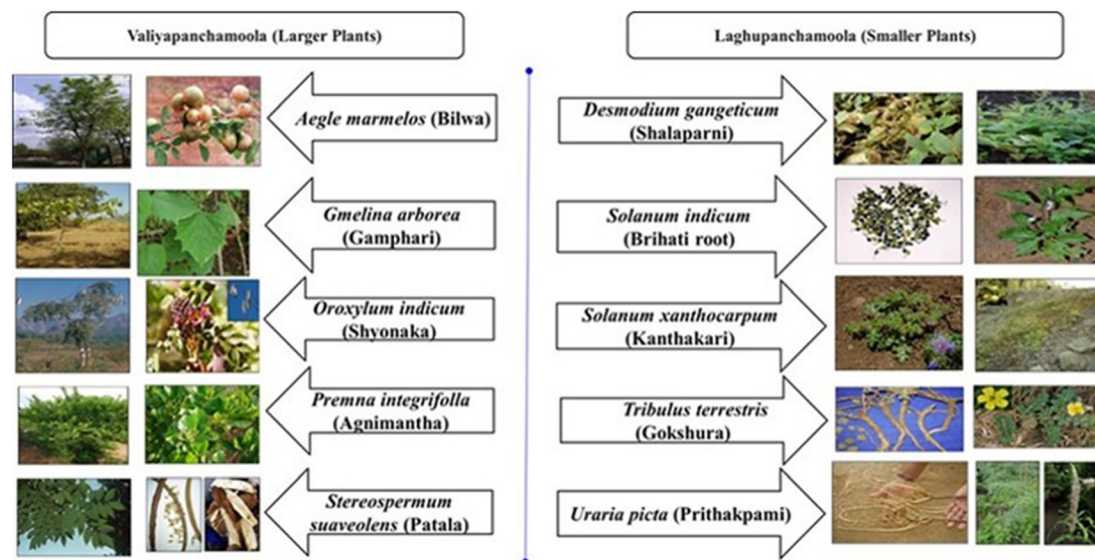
Valiyapanchamoola (Larger Plants)

Aegle marmelos (Bilwa)

Gmelina arborea (Gamphari)

Oroxylum indicum (Shyonaka)

Premna integrifolla (Agnimantha)

Stereospermum suaveolens (Patala)

Laghupanchamoola (Smaller Plants)

Desmodium gangeticum (Shalaparni)

Solanum indicum (Brihati root)

Solanum xanthocarpum (Kanthakari)

Tribulus terrestris (Gokshura)

Uraria picta (Prithakpami)